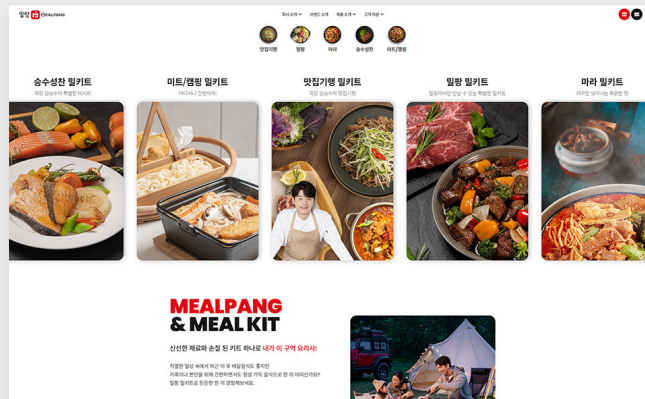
밀팡 MEALPANG

회사 소개 브랜드 소개 제품 소개 고객 지원

맛집기행 밀팡 마라 승수성찬 미트/캠핑

승수성찬 밀키트

국대 김승수의 특별한 레시피

미트/캠핑 밀키트

어디서나 간편하게

맛집기행 밀키트

국대 김승수의 맛집기행

밀팡 밀키트

밀팡에서만 맛볼 수 있는 특별한 밀키트

마라 밀키트

마라탕 생각나는 화끈한 맛

MEALPANG & MEAL KIT

신선한 재료와 손질 된 키트 하나로 내가 이 구역 요리사!

지쳐한 일상 속에서 퇴근 이 후 배달음식도 좋지만
가족이나 연인을 위해 간편하면서도 정성 가득 음식이는 한 끼 어떠신가요?
밀팡 밀키트로 든든한 한 끼 경험해보세요.